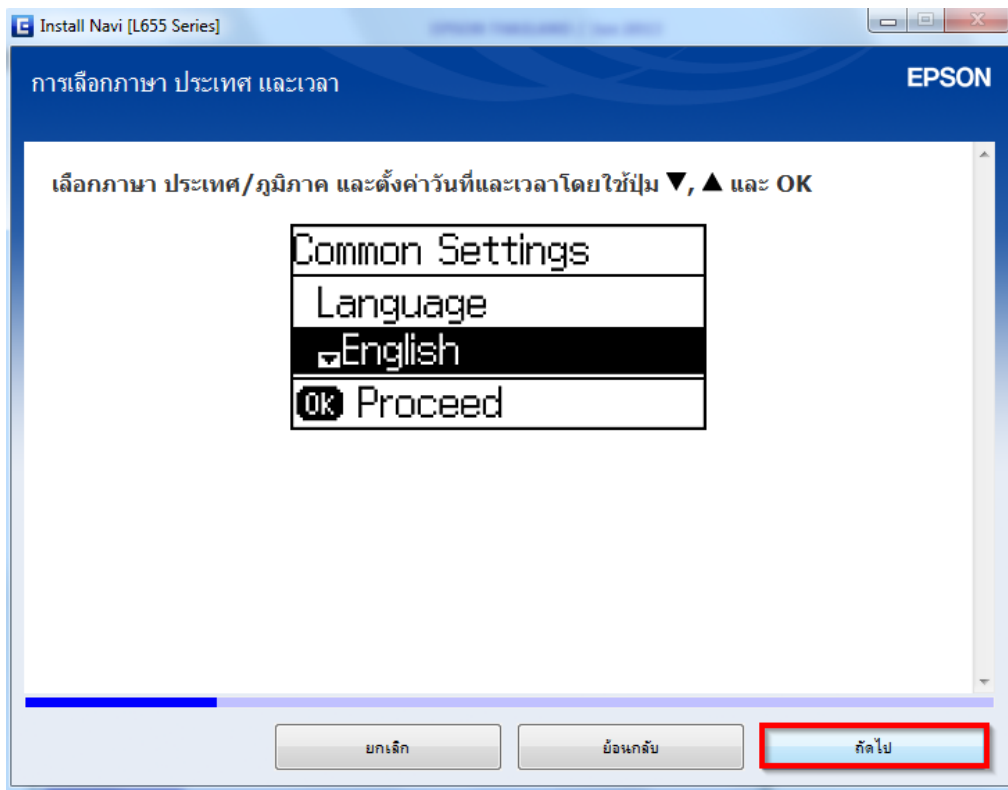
Install Navi [L655 Series]

การเลือกภาษา ประเทศ และเวลา

EPSON

เลือกภาษา ประเทศ/ภูมิภาค และตั้งค่าวันที่และเวลาโดยใช้ปุ่ม ▼, ▲ และ OK

Common Settings
Language
English
OK Proceed

ยกเลิก

ย้อนกลับ

ถัดไป